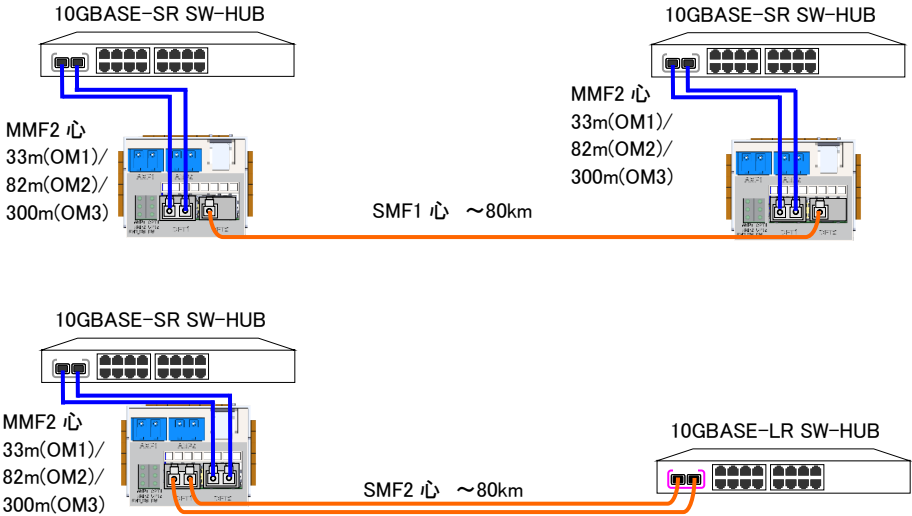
10GBASE-SR SW-HUB

10GBASE-SR SW-HUB

MMF2 心
33m(OM1)/
82m(OM2)/
300m(OM3)

MMF2 心
33m(OM1)/
82m(OM2)/
300m(OM3)

SMF1 心 ～80km

10GBASE-SR SW-HUB

MMF2 心
33m(OM1)/
82m(OM2)/
300m(OM3)

10GBASE-LR SW-HUB

SMF2 心 ～80km